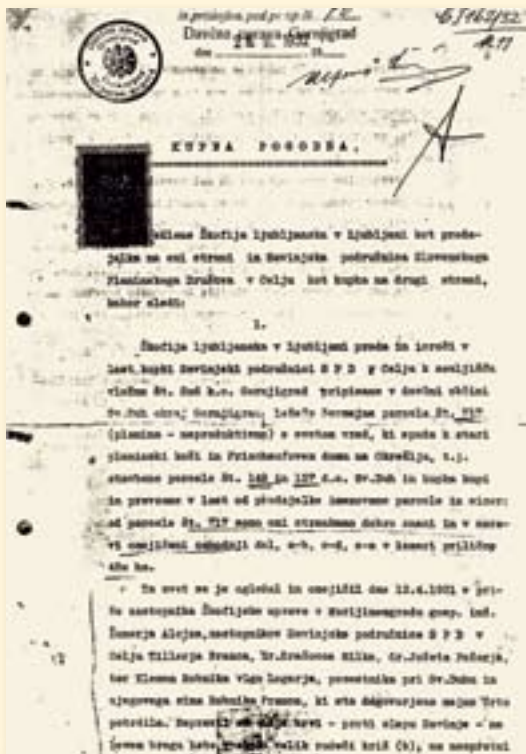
Davčna uprava Gornjigrad
dne 24. II. 1932
6J163/32
4/17

KUPNA POGODBA.

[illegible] Banovina Županija ljubljanska v Ljubljani kot prodajalka na eni strani in Savinjska podružnica Slovenskega Planinskega Društva v Celju kot kupka na drugi strani, kakor sledi:

1.

Županija ljubljanska v Ljubljani proda in izroči v last kupki Savinjski podružnici S P D v Celju k zemljišču vložna št. 346 k.o. Gornjigrad vpisanem v davčni občini Sv.Duh okraj Gornjigrad, ležeče Savinjske parcele St. 717 (planine - neproduktivno) z svetom vred, ki spada k stari planinski koči in Frischaufovem domu na Okrešlju, t.j. stavbene parcele St. 148 in 137 d.o. Sv.Duh in kupka kupi in prevzame v last od prodajalke imenovane parcele in sicer: od parcele St. 717 samo oni stranskemu dobro znani in v navedeni omejitveni odmejeni del, a-b, c-d, e-a v izmeri približno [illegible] ha.

Ta svet se je ogledal in omejičil dne 12.4.1931 v prisotnosti zastopnika Županijske uprave v Gornjemgradu gosp. inž. Šumerja Alojza, zastopnikov Savinjske podružnice S P D v Celju Tillerja Franca, Dr.Kračmana Milka, dr.Južeta Podarja, ter Klemna Robnika vige Logarja, posestnika pri Sv.Duhu in njegovega sina Robnika Franca, ki sta dogovorjena mejna ?rte potrdila. Mejne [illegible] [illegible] proti slapu Savinje - ne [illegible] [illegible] brega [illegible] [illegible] kalik rodeči križ (b), se nadaljuje